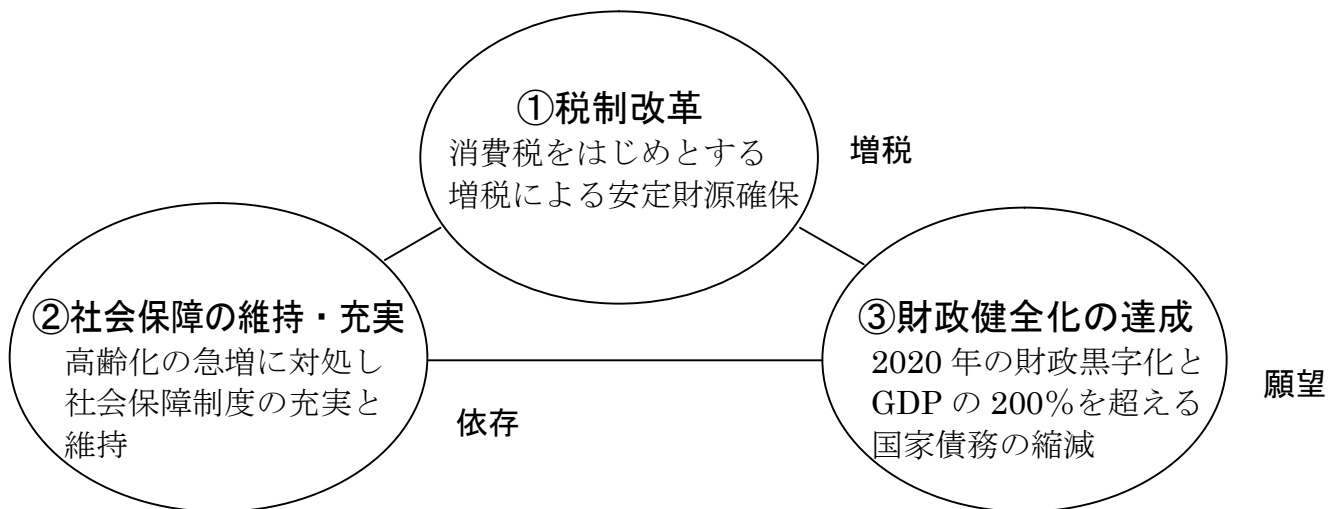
①税制改革
消費税をはじめとする増税による安定財源確保

増税

②社会保障の維持・充実
高齢化の急増に対処し社会保障制度の充実と維持

依存

③財政健全化の達成
2020 年の財政黒字化と GDP の 200%を超える国家債務の縮減

願望